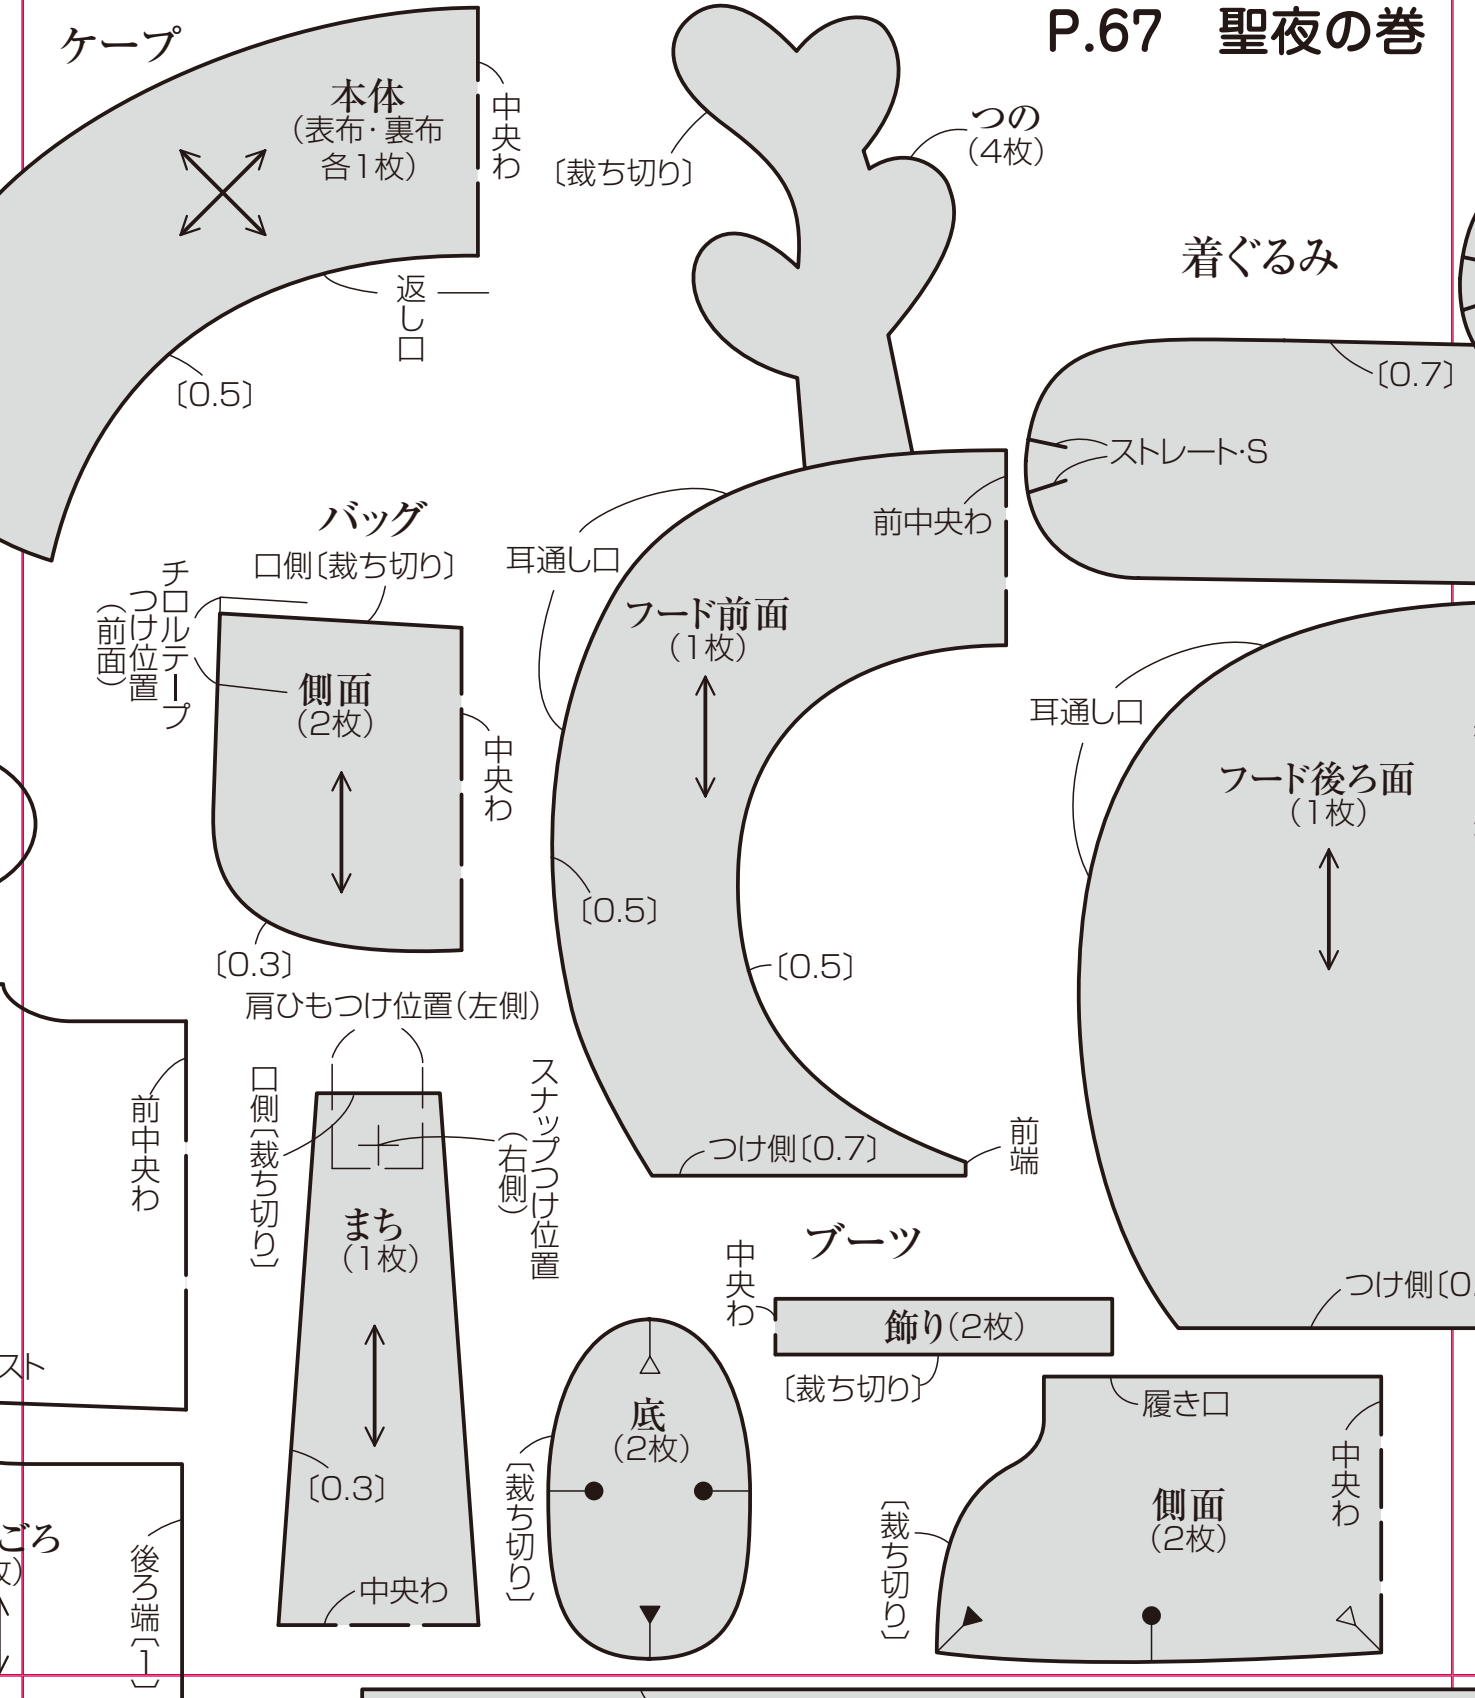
P.67　聖夜の巻

ケープ

本体
(表布・裏布各1枚)

中央わ

返し口

〔0.5〕

〔裁ち切り〕

つの
(4枚)

着ぐるみ

〔0.7〕

ストレート・S

前中央わ

耳通し口

フード前面
(1枚)

〔0.5〕

〔0.5〕

つけ側〔0.7〕

前端

バッグ

口側〔裁ち切り〕

チロルテープつけ位置(前面)

側面
(2枚)

中央わ

〔0.3〕

肩ひもつけ位置(左側)

口側〔裁ち切り〕

スナップつけ位置(右側)

まち
(1枚)

〔0.3〕

中央わ

前中央わ

スト

ごろ

枚)

後ろ端〔1〕

耳通し口

フード後ろ面
(1枚)

つけ側〔0.

ブーツ

中央わ

飾り(2枚)

〔裁ち切り〕

底
(2枚)

〔裁ち切り〕

履き口

側面
(2枚)

中央わ

〔裁ち切り〕